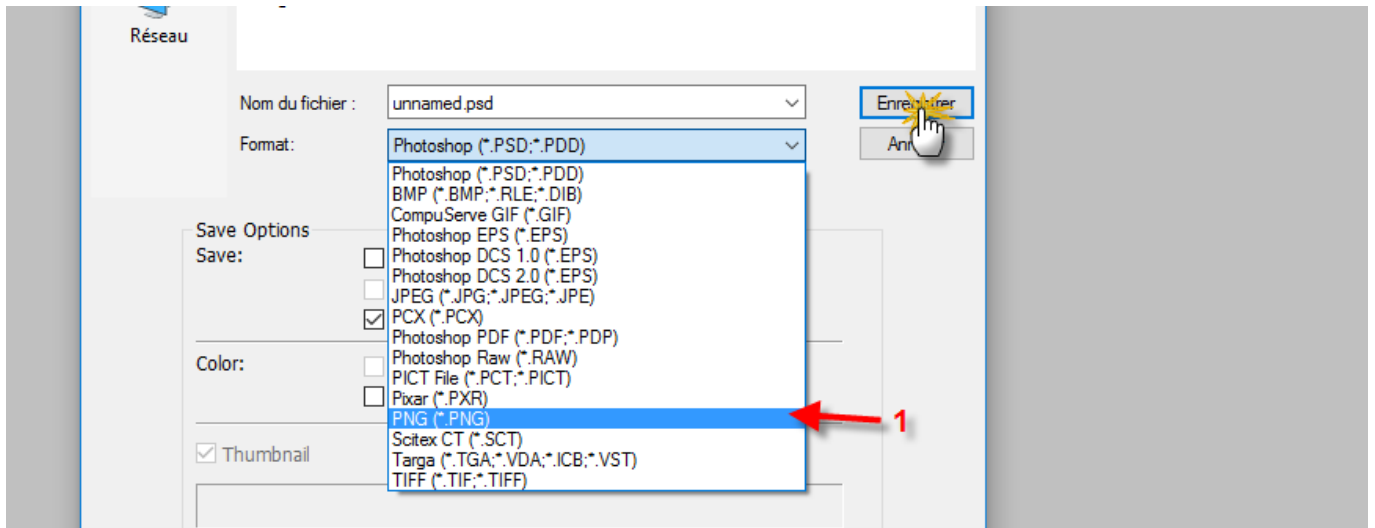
Réseau

Nom du fichier : unnamed.psd

Format: Photoshop (*.PSD;*.PDD)

Enre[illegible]trer

Ann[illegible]

Photoshop (*.PSD;*.PDD)
BMP (*.BMP;*.RLE;*.DIB)
CompuServe GIF (*.GIF)
Photoshop EPS (*.EPS)
Photoshop DCS 1.0 (*.EPS)
Photoshop DCS 2.0 (*.EPS)
JPEG (*.JPG;*.JPEG;*.JPE)
PCX (*.PCX)
Photoshop PDF (*.PDF;*.PDP)
Photoshop Raw (*.RAW)
PICT File (*.PCT;*.PICT)
Pixar (*.PXR)
PNG (*.PNG)
Scitex CT (*.SCT)
Targa (*.TGA;*.VDA;*.ICB;*.VST)
TIFF (*.TIF;*.TIFF)

1

Save Options
Save:

Color:

Thumbnail